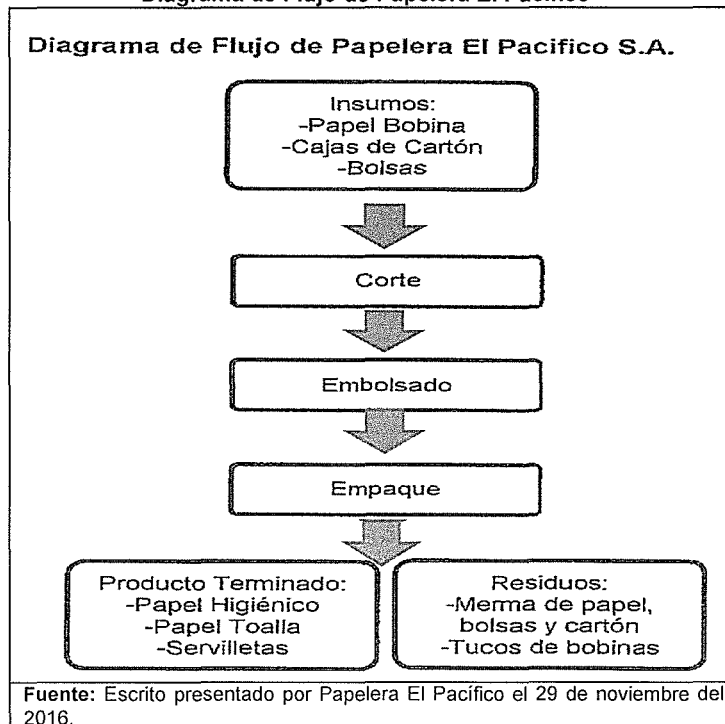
Diagrama de Flujo de Papelera El Pacífico

Diagrama de Flujo de Papelera El Pacifico S.A.

Insumos:
-Papel Bobina
-Cajas de Cartón
-Bolsas

Corte

Embolsado

Empaque

Producto Terminado:
-Papel Higiénico
-Papel Toalla
-Servilletas

Residuos:
-Merma de papel, bolsas y cartón
-Tucos de bobinas

Fuente: Escrito presentado por Papelera El Pacífico el 29 de noviembre del 2016.